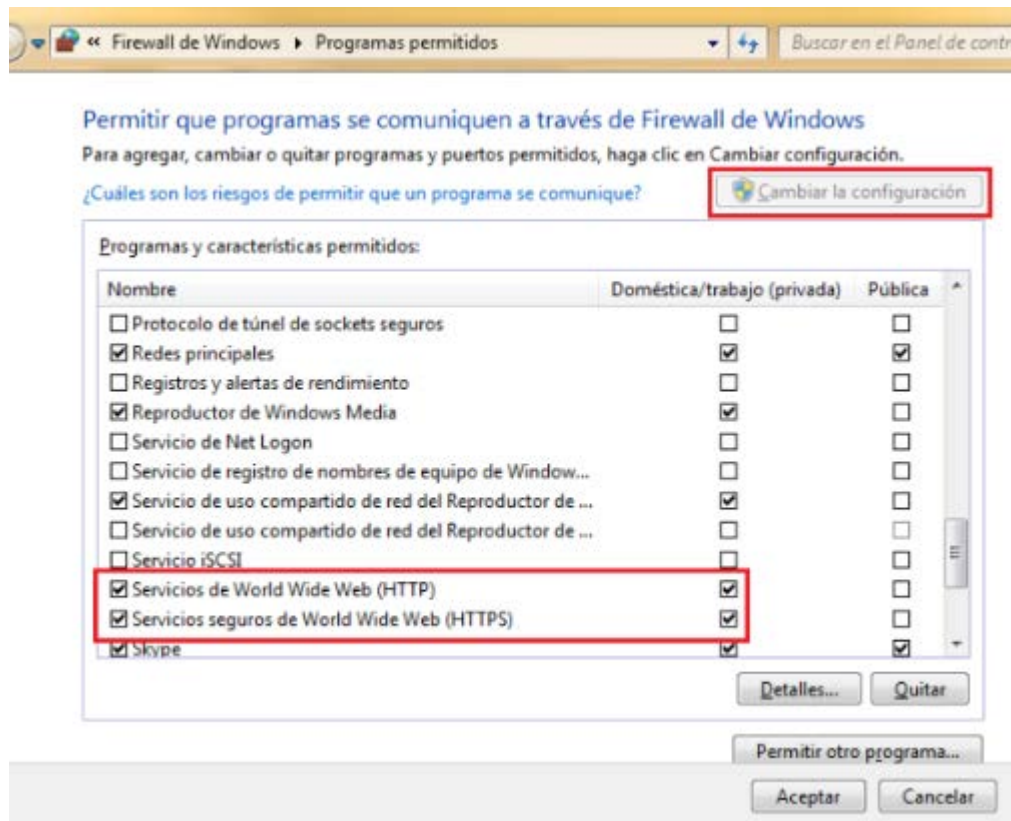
« Firewall de Windows ▸ Programas permitidos

Buscar en el Panel de contr

Permitir que programas se comuniquen a través de Firewall de Windows

Para agregar, cambiar o quitar programas y puertos permitidos, haga clic en Cambiar configuración.

¿Cuáles son los riesgos de permitir que un programa se comunique?

Cambiar la configuración

Programas y características permitidos:

| Nombre | Doméstica/trabajo (privada) | Pública |
|---|---|---|
| ☐ Protocolo de túnel de sockets seguros | ☐ | ☐ |
| ☑ Redes principales | ☑ | ☑ |
| ☐ Registros y alertas de rendimiento | ☐ | ☐ |
| ☑ Reproductor de Windows Media | ☑ | ☐ |
| ☐ Servicio de Net Logon | ☐ | ☐ |
| ☐ Servicio de registro de nombres de equipo de Window... | ☐ | ☐ |
| ☑ Servicio de uso compartido de red del Reproductor de ... | ☑ | ☐ |
| ☐ Servicio de uso compartido de red del Reproductor de ... | ☐ | ☐ |
| ☐ Servicio iSCSI | ☐ | ☐ |
| ☑ Servicios de World Wide Web (HTTP) | ☑ | ☐ |
| ☑ Servicios seguros de World Wide Web (HTTPS) | ☑ | ☐ |
| ☑ Skype | ☑ | ☑ |

Detalles...

Quitar

Permitir otro programa...

Aceptar

Cancelar